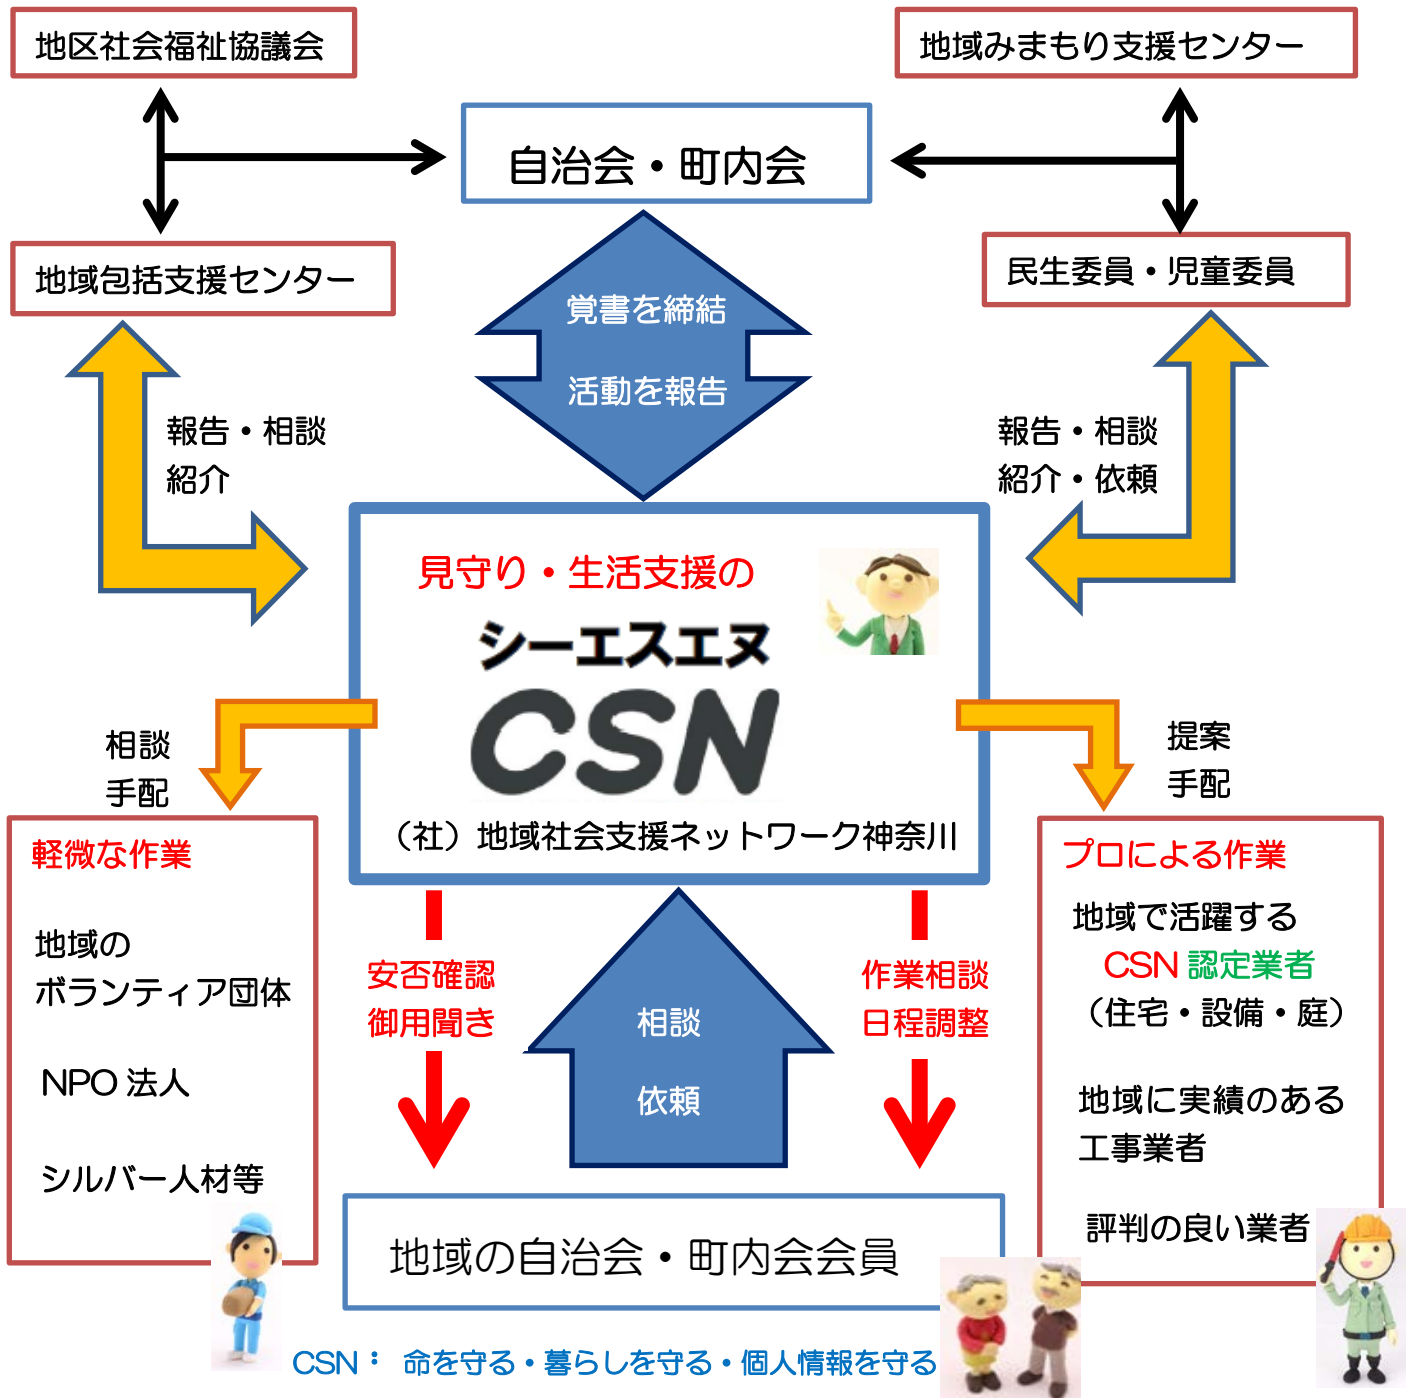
地区社会福祉協議会

地域みまもり支援センター

自治会・町内会

地域包括支援センター

民生委員・児童委員

覚書を締結

活動を報告

報告・相談
紹介

報告・相談
紹介・依頼

見守り・生活支援の

シーエスエヌ
CSN

（社）地域社会支援ネットワーク神奈川

相談
手配

提案
手配

軽微な作業

地域の
ボランティア団体

NPO 法人

シルバー人材等

プロによる作業

地域で活躍する
CSN 認定業者
（住宅・設備・庭）

地域に実績のある
工事業者

評判の良い業者

安否確認
御用聞き

相談

依頼

作業相談
日程調整

地域の自治会・町内会会員

CSN： 命を守る・暮らしを守る・個人情報を守る